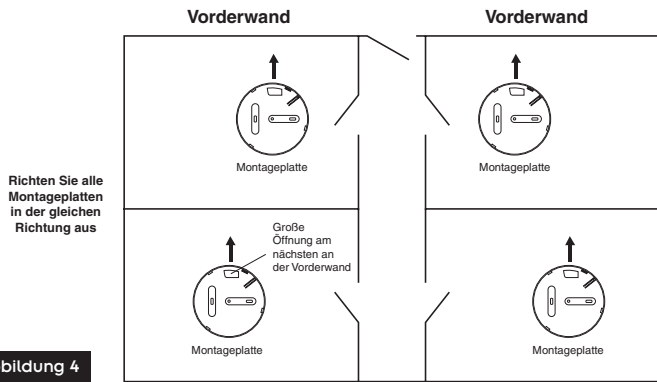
Vorderwand

Vorderwand

Montageplatte

Montageplatte

Richten Sie alle Montageplatten in der gleichen Richtung aus

Große Öffnung am nächsten an der Vorderwand

Montageplatte

Montageplatte

bildung 4